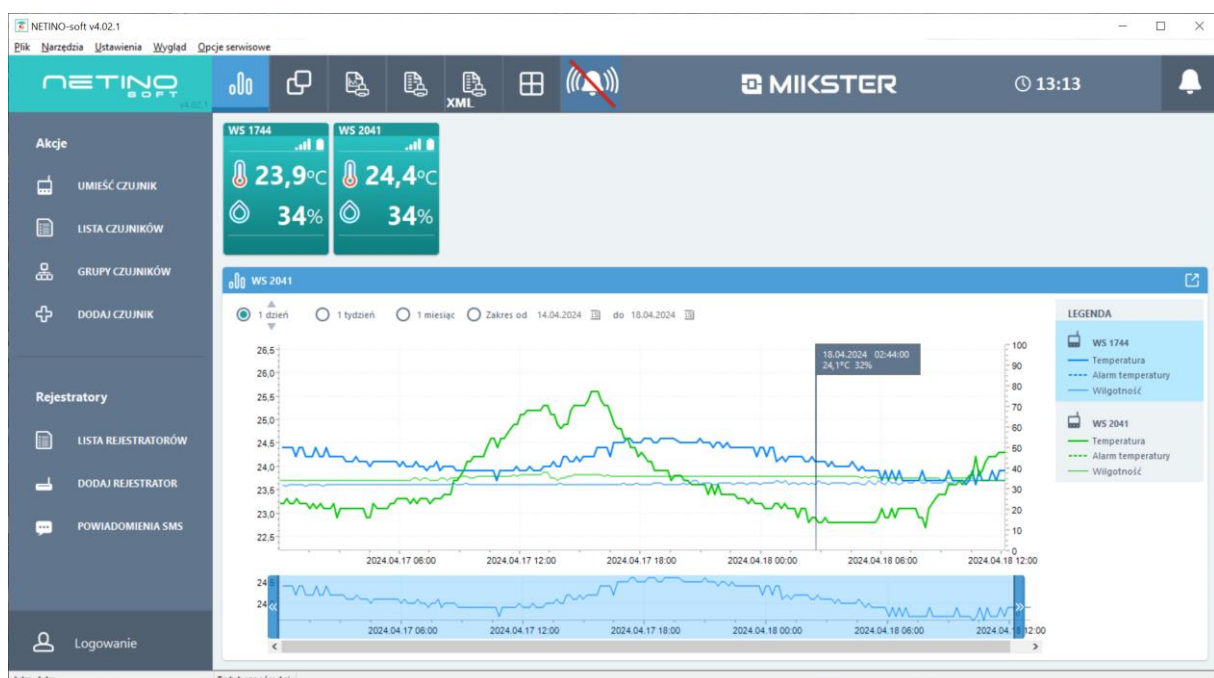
NETINO-soft v4.02.1

Plik Narzędzia Ustawienia Wygląd Opcje serwisowe

NETINO SOFT v4.02.1

XML

MIKSTER

13:13

Akcje

UMIEŚĆ CZUJNIK

LISTA CZUJNIKÓW

GRUPY CZUJNIKÓW

DODAJ CZUJNIK

Rejestratory

LISTA REJESTRATORÓW

DODAJ REJESTRATOR

POWIADOMIENIA SMS

Logowanie

WS 1744
23,9°C
34%

WS 2041
24,4°C
34%

WS 2041

1 dzień 1 tydzień 1 miesiąc Zakres od 14.04.2024 do 18.04.2024

18.04.2024 02:44:00
24,1°C 32%

26,5 26,0 25,5 25,0 24,5 24,0 23,5 23,0 22,5

100 90 80 70 60 50 40 30 20 10 0

2024.04.17 06:00 2024.04.17 12:00 2024.04.17 18:00 2024.04.18 00:00 2024.04.18 06:00 2024.04.18 12:00

24 24

2024.04.17 06:00 2024.04.17 12:00 2024.04.17 18:00 2024.04.18 00:00 2024.04.18 06:00 2024.04.18 12:00

LEGENDA

WS 1744
Temperatura
Alarm temperatury
Wilgotność

WS 2041
Temperatura
Alarm temperatury
Wilgotność